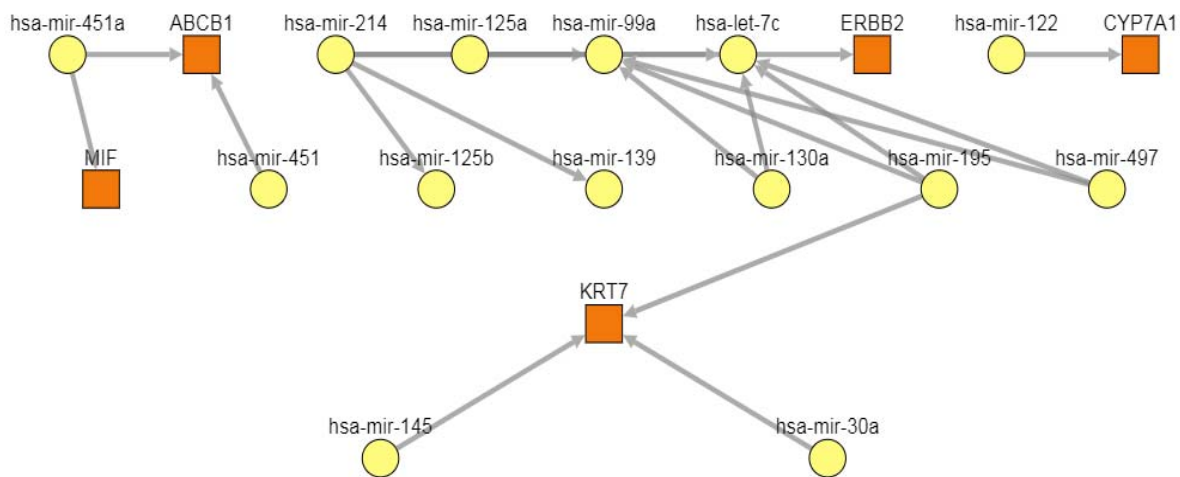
hsa-mir-451a ABCB1 hsa-mir-214 hsa-mir-125a hsa-mir-99a hsa-let-7c ERBB2 hsa-mir-122 CYP7A1

MIF hsa-mir-451 hsa-mir-125b hsa-mir-139 hsa-mir-130a hsa-mir-195 hsa-mir-497

KRT7

hsa-mir-145 hsa-mir-30a